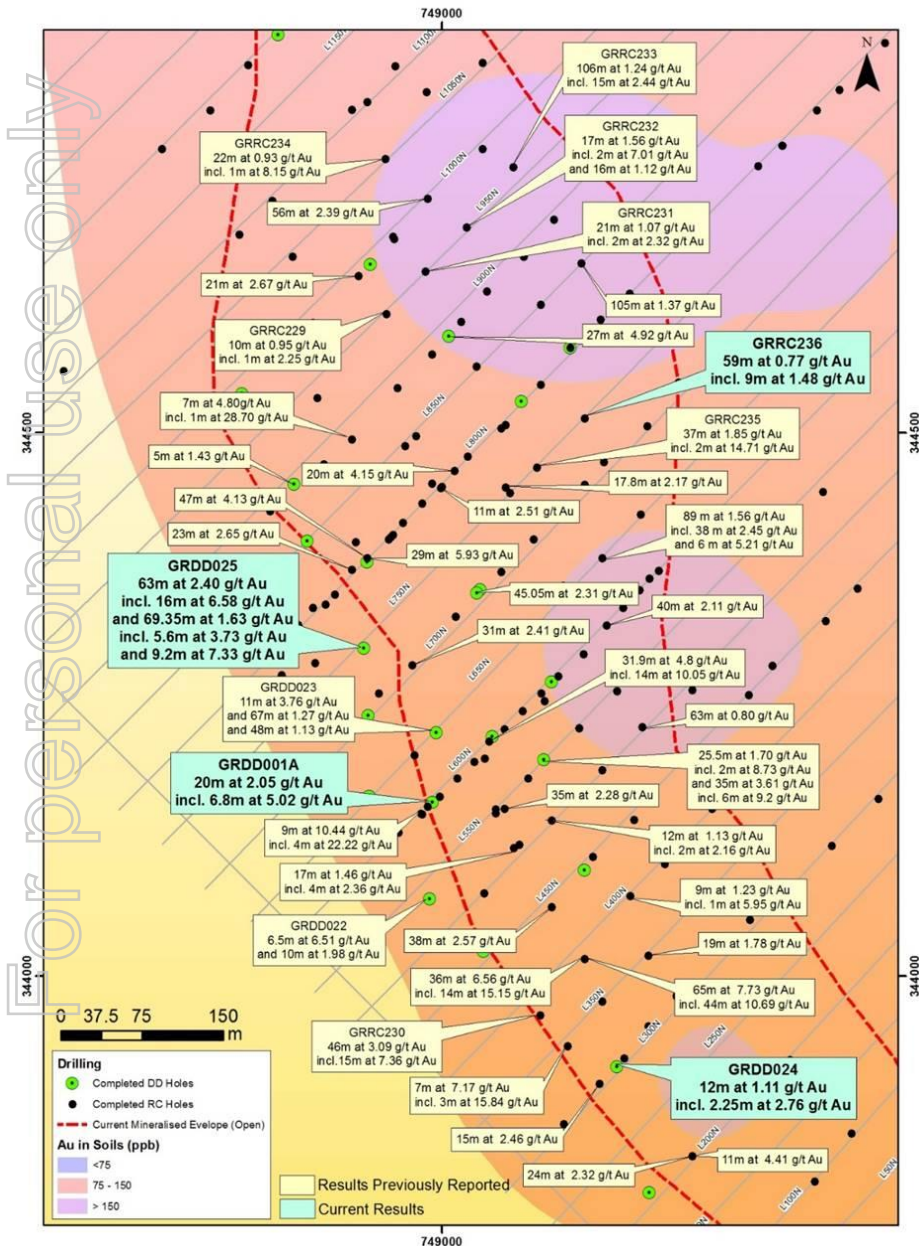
749000

For personal use only

N

L1150N
L1100N
L1050N
L1000N
L950N
L900N
L850N
L800N
L750N
L700N
L650N
L600N
L550N
L450N
L400N
L350N
L300N
L250N
L200N
L100N
L50N

GRRC233
106m at 1.24 g/t Au
incl. 15m at 2.44 g/t Au

GRRC234
22m at 0.93 g/t Au
incl. 1m at 8.15 g/t Au

GRRC232
17m at 1.56 g/t Au
incl. 2m at 7.01 g/t Au
and 16m at 1.12 g/t Au

56m at 2.39 g/t Au

GRRC231
21m at 1.07 g/t Au
incl. 2m at 2.32 g/t Au

21m at 2.67 g/t Au

105m at 1.37 g/t Au

GRRC229
10m at 0.95 g/t Au
incl. 1m at 2.25 g/t Au

27m at 4.92 g/t Au

GRRC236
59m at 0.77 g/t Au
incl. 9m at 1.48 g/t Au

7m at 4.80g/t Au
incl. 1m at 28.70 g/t Au

344500

GRRC235
37m at 1.85 g/t Au
incl. 2m at 14.71 g/t Au

5m at 1.43 g/t Au

20m at 4.15 g/t Au

17.8m at 2.17 g/t Au

47m at 4.13 g/t Au

11m at 2.51 g/t Au

23m at 2.65 g/t Au

89 m at 1.56 g/t Au
incl. 38 m at 2.45 g/t Au
and 6 m at 5.21 g/t Au

29m at 5.93 g/t Au

GRDD025
63m at 2.40 g/t Au
incl. 16m at 6.58 g/t Au
and 69.35m at 1.63 g/t Au
incl. 5.6m at 3.73 g/t Au
and 9.2m at 7.33 g/t Au

45.05m at 2.31 g/t Au

40m at 2.11 g/t Au

31m at 2.41 g/t Au

31.9m at 4.8 g/t Au
incl. 14m at 10.05 g/t Au

GRDD023
11m at 3.76 g/t Au
and 67m at 1.27 g/t Au
and 48m at 1.13 g/t Au

63m at 0.80 g/t Au

GRDD001A
20m at 2.05 g/t Au
incl. 6.8m at 5.02 g/t Au

25.5m at 1.70 g/t Au
incl. 2m at 8.73 g/t Au
and 35m at 3.61 g/t Au
incl. 6m at 9.2 g/t Au

35m at 2.28 g/t Au

9m at 10.44 g/t Au
incl. 4m at 22.22 g/t Au

12m at 1.13 g/t Au
incl. 2m at 2.16 g/t Au

17m at 1.46 g/t Au
incl. 4m at 2.36 g/t Au

9m at 1.23 g/t Au
incl. 1m at 5.95 g/t Au

GRDD022
6.5m at 6.51 g/t Au
and 10m at 1.98 g/t Au

38m at 2.57 g/t Au

19m at 1.78 g/t Au

344000

36m at 6.56 g/t Au
incl. 14m at 15.15 g/t Au

65m at 7.73 g/t Au
incl. 44m at 10.69 g/t Au

0 37.5 75 150
m

GRRC230
46m at 3.09 g/t Au
incl.15m at 7.36 g/t Au

GRDD024
12m at 1.11 g/t Au
incl. 2.25m at 2.76 g/t Au

7m at 7.17 g/t Au
incl. 3m at 15.84 g/t Au

Drilling
Completed DD Holes
Completed RC Holes
Current Mineralised Evelope (Open)

Au in Soils (ppb)
<75
75 - 150
> 150

15m at 2.46 g/t Au

24m at 2.32 g/t Au

11m at 4.41 g/t Au

Results Previously Reported
Current Results

749000